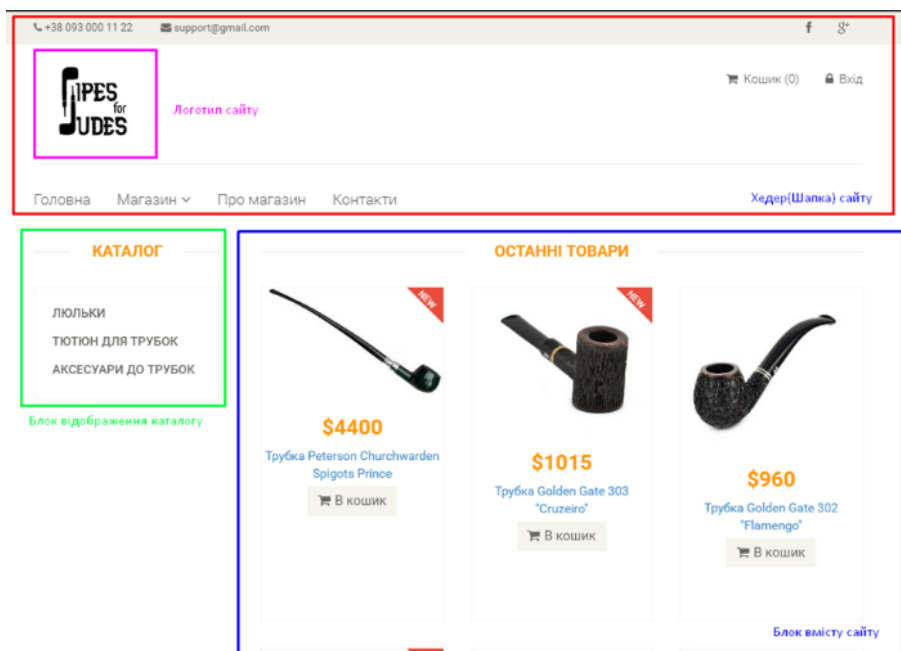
+38 093 000 11 22 support@gmail.com

PIPES for DUDES

Логотип сайту

Кошик (0) Вхід

Головна Магазин Про магазин Контакти

Хедер(Шапка) сайту

КАТАЛОГ

ЛЮЛЬКИ
ТЮТЮН ДЛЯ ТРУБОК
АКСЕСУАРИ ДО ТРУБОК

Блок відображення каталогу

ОСТАННІ ТОВАРИ

NEW

$4400
Трубка Peterson Churchwarden Spigots Prince
В кошик

NEW

$1015
Трубка Golden Gate 303 "Cruzeiro"
В кошик

$960
Трубка Golden Gate 302 "Flamengo"
В кошик

Блок вмісту сайту